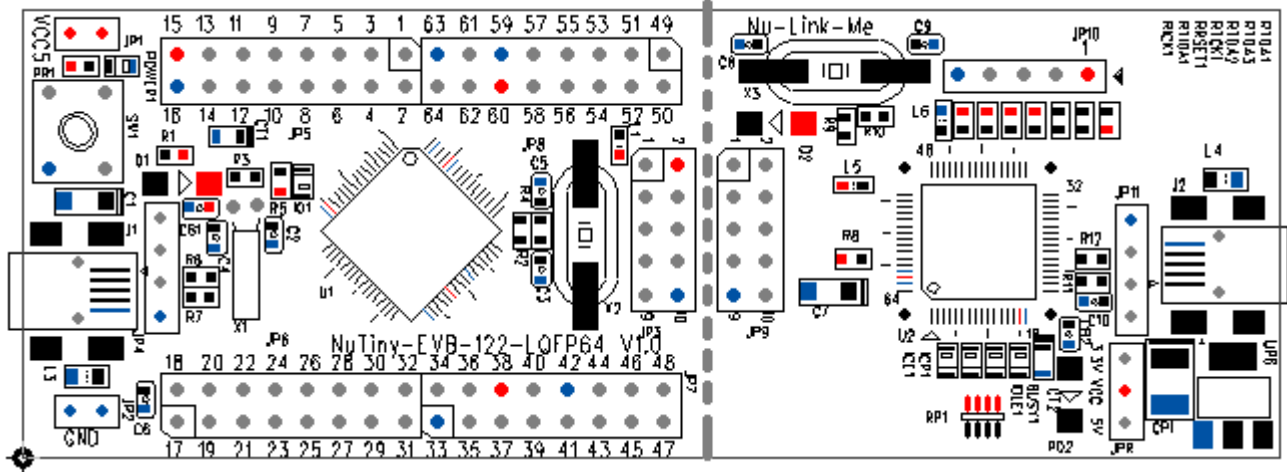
VCC5
JP1
POWER1
PR1
SW1
15 13 11 9 7 5 3 1
16 14 12 10 8 6 4 2
63 61 59 57 55 53 51 49
64 62 60 58 56 54 52 50
R1
D1
T1
JP5
P3
C1
CB1
R5
IO1
C3
J1
C4
R6
R7
X1
U1
JP4
JP6
L3
JP2
C6
GND
18 20 22 24 26 28 30 32
17 19 21 23 25 27 29 31
34 36 38 40 42 44 46 48
33 35 37 39 41 43 45 47
NuTiny-EVB-122-LQFP64 V1.0
JP7
JP8
C5
R4
R2
C2
X2
JP3
Nu-Link-Me
C8
C9
X3
D2
R9
R10
JP9
JP10
L6
L5
R8
C7
48
32
64
U2
ICP1
LD1
IDLE1
BUSY1
C12
RP1
PD2
C11
R11
R12
JP11
C10
3.3V VCC 5V
JPR
CP1
UP8
L4
J2
R10A1
R10A3
R10A2
RICK1
RRSET1
R10A1
RICK1